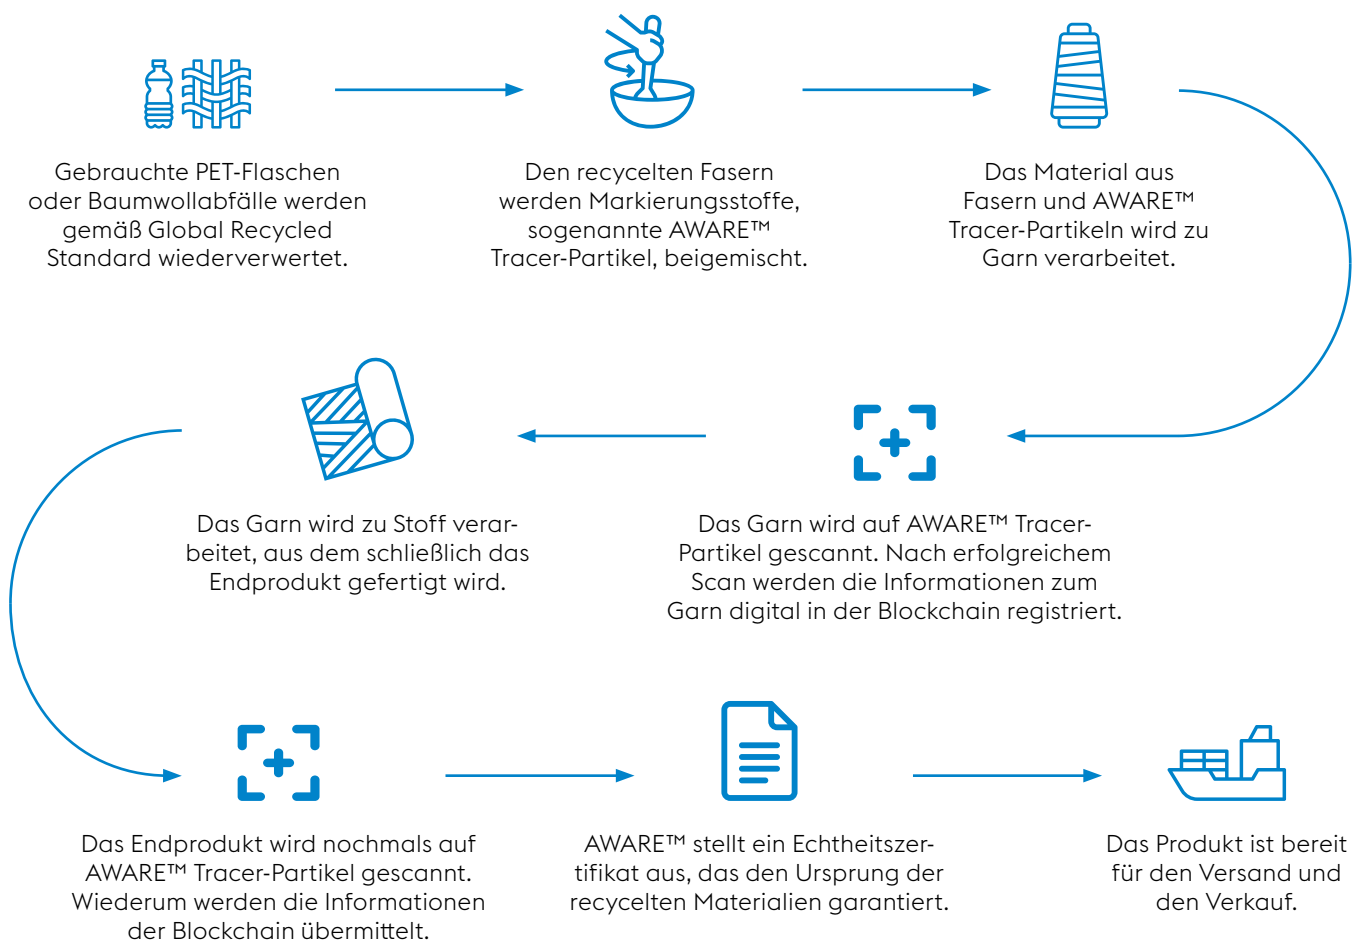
Gebrauchte PET-Flaschen oder Baumwollabfälle werden gemäß Global Recycled Standard wiederverwertet.

Den recycelten Fasern werden Markierungsstoffe, sogenannte AWARE™ Tracer-Partikel, beigemischt.

Das Material aus Fasern und AWARE™ Tracer-Partikeln wird zu Garn verarbeitet.

Das Garn wird auf AWARE™ Tracer-Partikel gescannt. Nach erfolgreichem Scan werden die Informationen zum Garn digital in der Blockchain registriert.

Das Garn wird zu Stoff verarbeitet, aus dem schließlich das Endprodukt gefertigt wird.

Das Endprodukt wird nochmals auf AWARE™ Tracer-Partikel gescannt. Wiederum werden die Informationen der Blockchain übermittelt.

AWARE™ stellt ein Echtheitszertifikat aus, das den Ursprung der recycelten Materialien garantiert.

Das Produkt ist bereit für den Versand und den Verkauf.